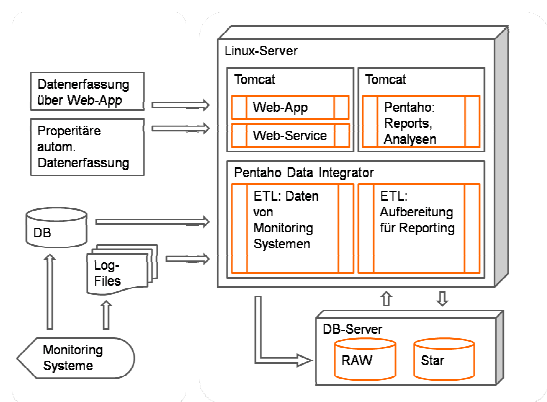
Linux-Server

Datenerfassung über Web-App

Properitäre autom. Datenerfassung

Tomcat

Web-App

Web-Service

Tomcat

Pentaho: Reports, Analysen

Pentaho Data Integrator

ETL: Daten von Monitoring Systemen

ETL: Aufbereitung für Reporting

DB

Log-Files

Monitoring Systeme

DB-Server

RAW

Star